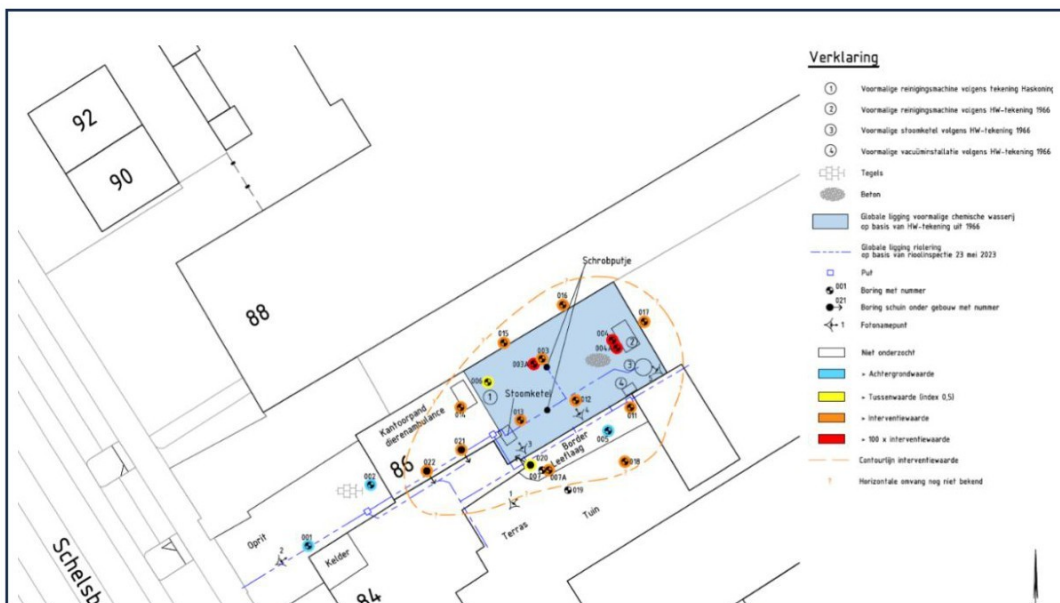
92

90

88

Schrobputje

016

015

017

004

003A

003

004

006

1

2

3

4

Stoomketel

014

013

012

011

Kantoorpand dierenambulance

86

021

022

002

020

005

Border beplaag

007

007A

018

019

001

Oprit

Kelder

84

Terras

Tuin

Schelsb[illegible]

Verklaring

1 Voormalige reinigingsmachine volgens tekening Haskoning

2 Voormalige reinigingsmachine volgens HW-tekening 1966

3 Voormalige stoomketel volgens HW-tekening 1966

4 Voormalige vacuüminstallatie volgens HW-tekening 1966

Tegels

Beton

Globale ligging voormalige chemische wasserij op basis van HW-tekening uit 1966

Globale ligging riolering op basis van rioolinspectie 23 mei 2023

Put

001 Boring met nummer

021 Boring schuin onder gebouw met nummer

1 Fotonamepunt

Niet onderzocht

> Achtergrondwaarde

> Tussenwaarde (index 0,5)

> Interventiewaarde

> 100 x interventiewaarde

Contourlijn interventiewaarde

Horizontale omvang nog niet bekend